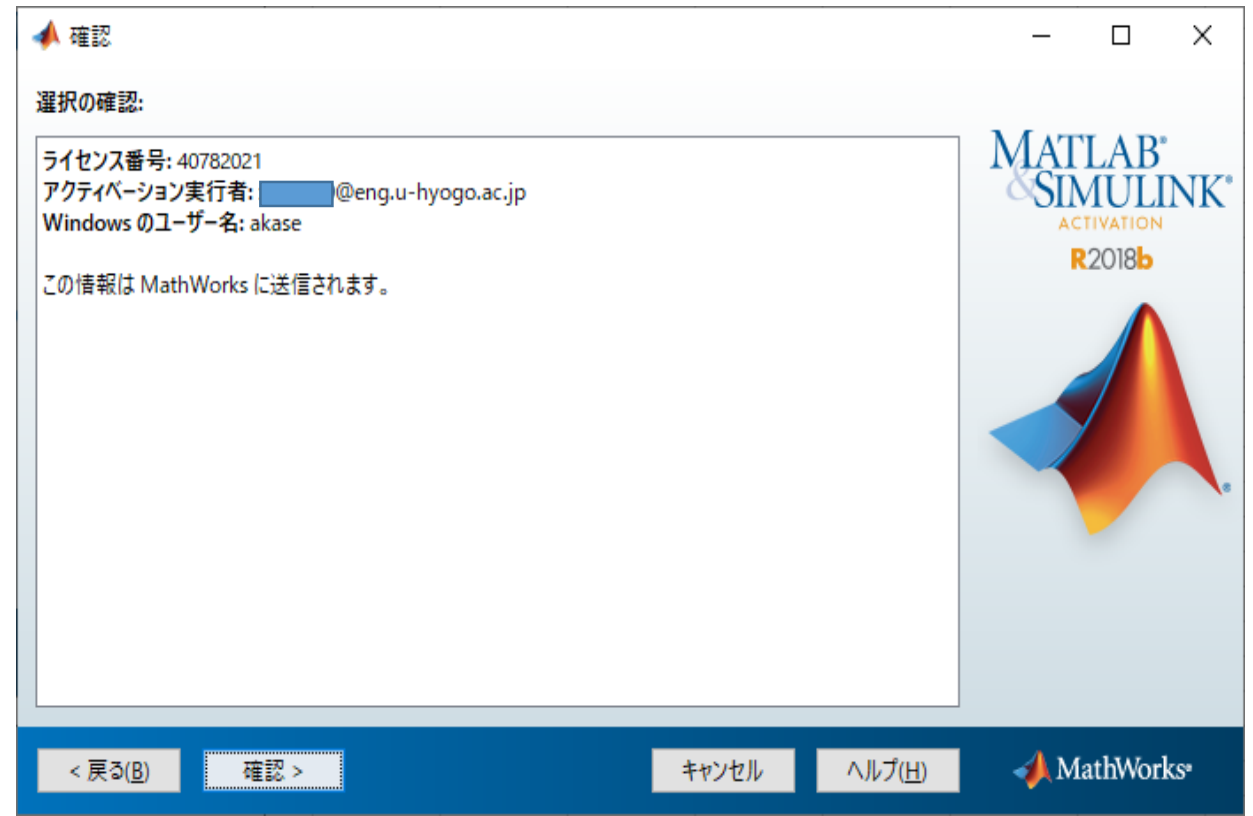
確認

選択の確認:

ライセンス番号: 40782021
アクティベーション実行者: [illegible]@eng.u-hyogo.ac.jp
Windows のユーザー名: akase

この情報は MathWorks に送信されます。

MATLAB® & SIMULINK®
ACTIVATION
R2018b

< 戻る(B)
確認 >
キャンセル
ヘルプ(H)
MathWorks®